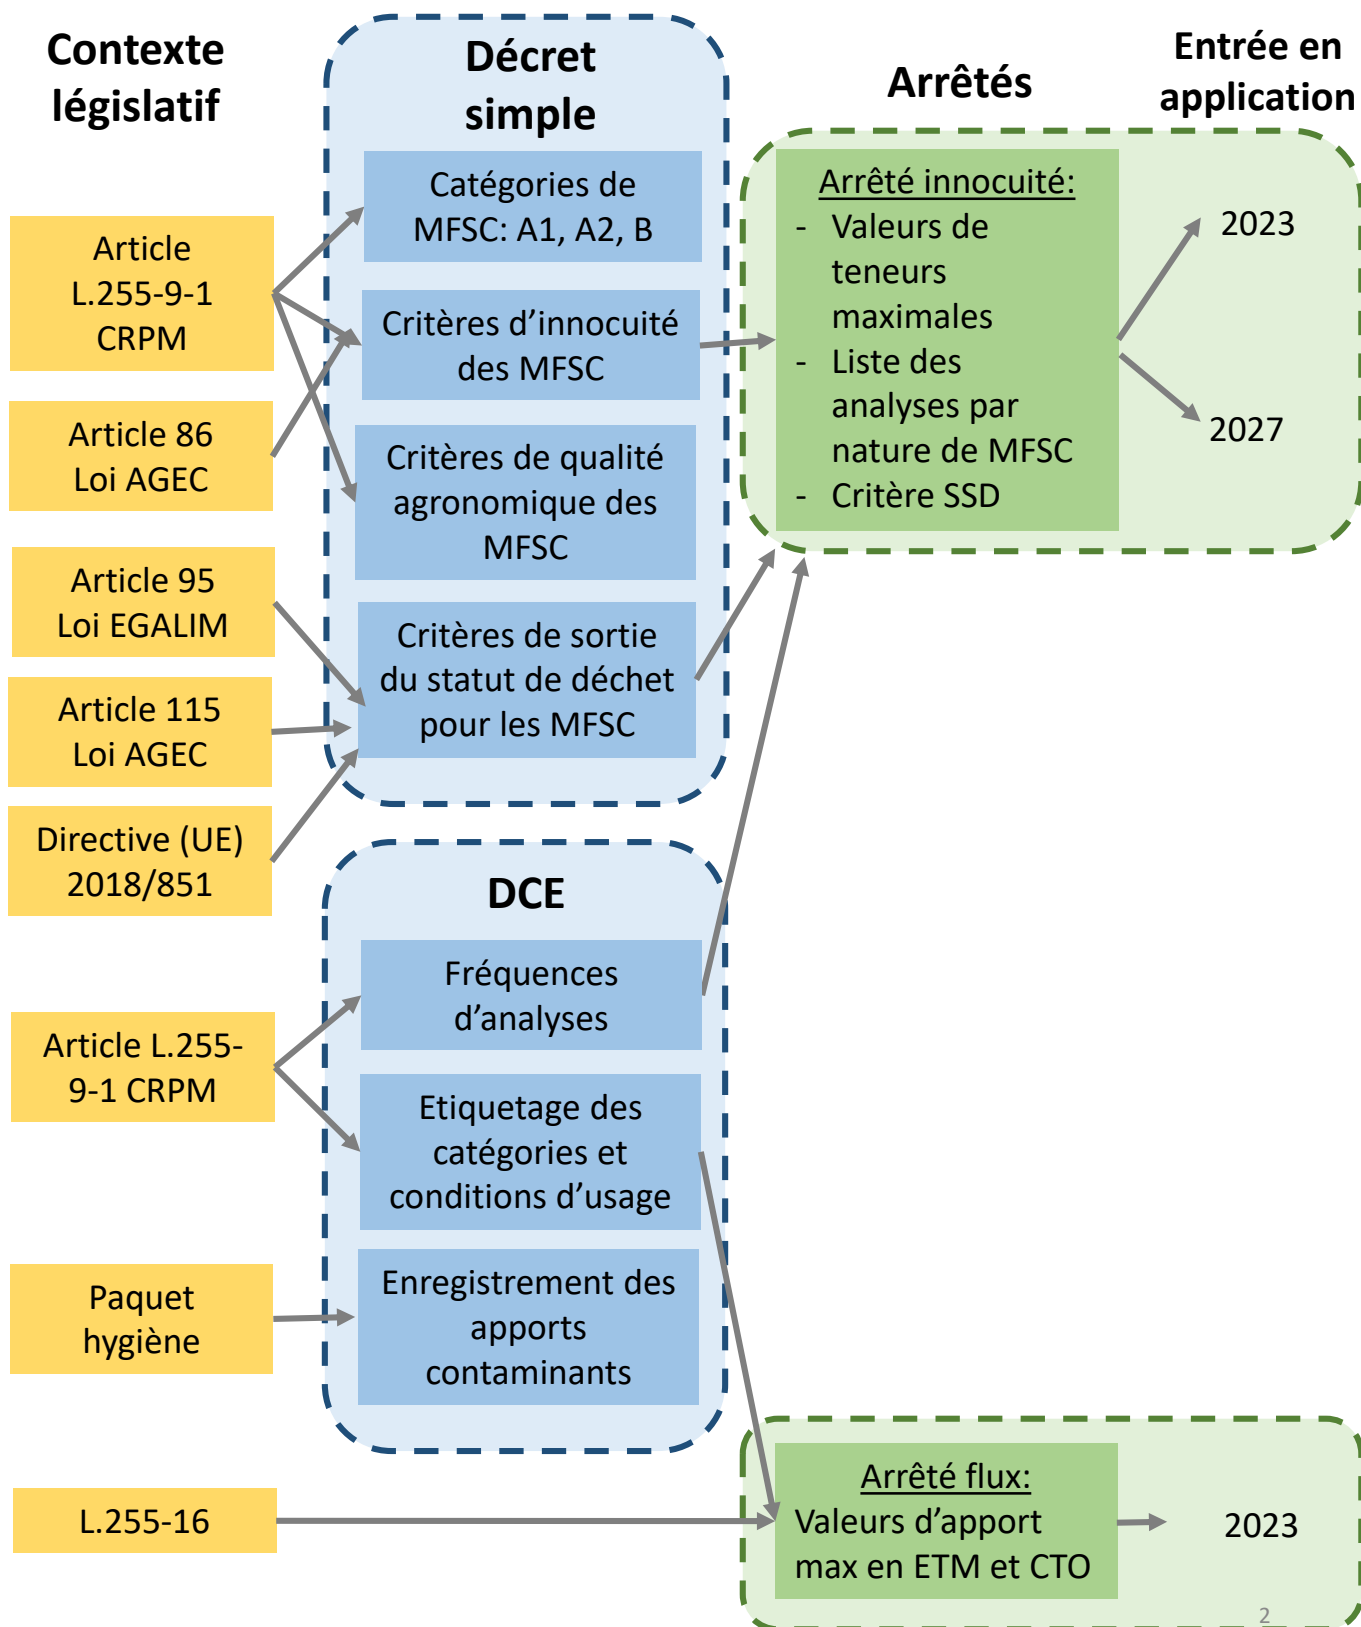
Contexte législatif

Décret simple

Arrêtés

Entrée en application

Article L.255-9-1 CRPM

Article 86 Loi AGEC

Article 95 Loi EGALIM

Article 115 Loi AGEC

Directive (UE) 2018/851

Catégories de MFSC: A1, A2, B

Critères d'innocuité des MFSC

Critères de qualité agronomique des MFSC

Critères de sortie du statut de déchet pour les MFSC

Arrêté innocuité:
- Valeurs de teneurs maximales
- Liste des analyses par nature de MFSC
- Critère SSD

2023

2027

DCE

Article L.255-9-1 CRPM

Paquet hygiène

L.255-16

Fréquences d'analyses

Etiquetage des catégories et conditions d'usage

Enregistrement des apports contaminants

Arrêté flux:
Valeurs d'apport max en ETM et CTO

2023

2